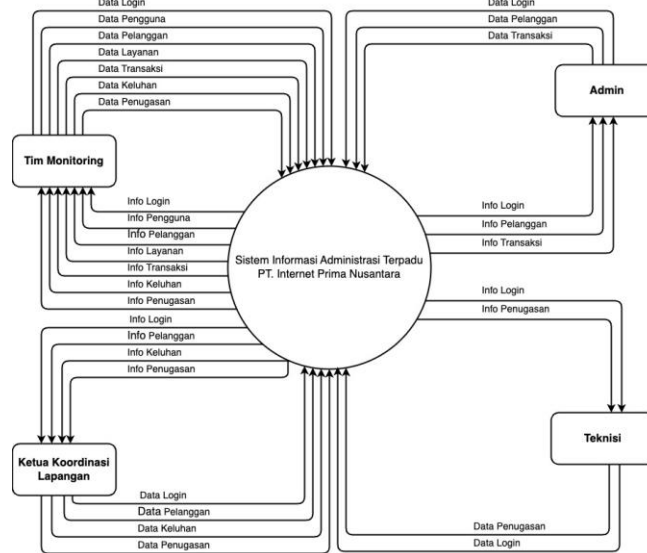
Data Login
Data Pengguna
Data Pelanggan
Data Layanan
Data Transaksi
Data Keluhan
Data Penugasan

Data Login
Data Pelanggan
Data Transaksi

Admin

Tim Monitoring

Info Login
Info Pengguna
Info Pelanggan
Info Layanan
Info Transaksi
Info Keluhan
Info Penugasan

Sistem Informasi Administrasi Terpadu PT. Internet Prima Nusantara

Info Login
Info Pelanggan
Info Transaksi

Info Login
Info Penugasan

Info Login
Info Pelanggan
Info Keluhan
Info Penugasan

Teknisi

Ketua Koordinasi Lapangan

Data Login
Data Pelanggan
Data Keluhan
Data Penugasan

Data Penugasan
Data Login